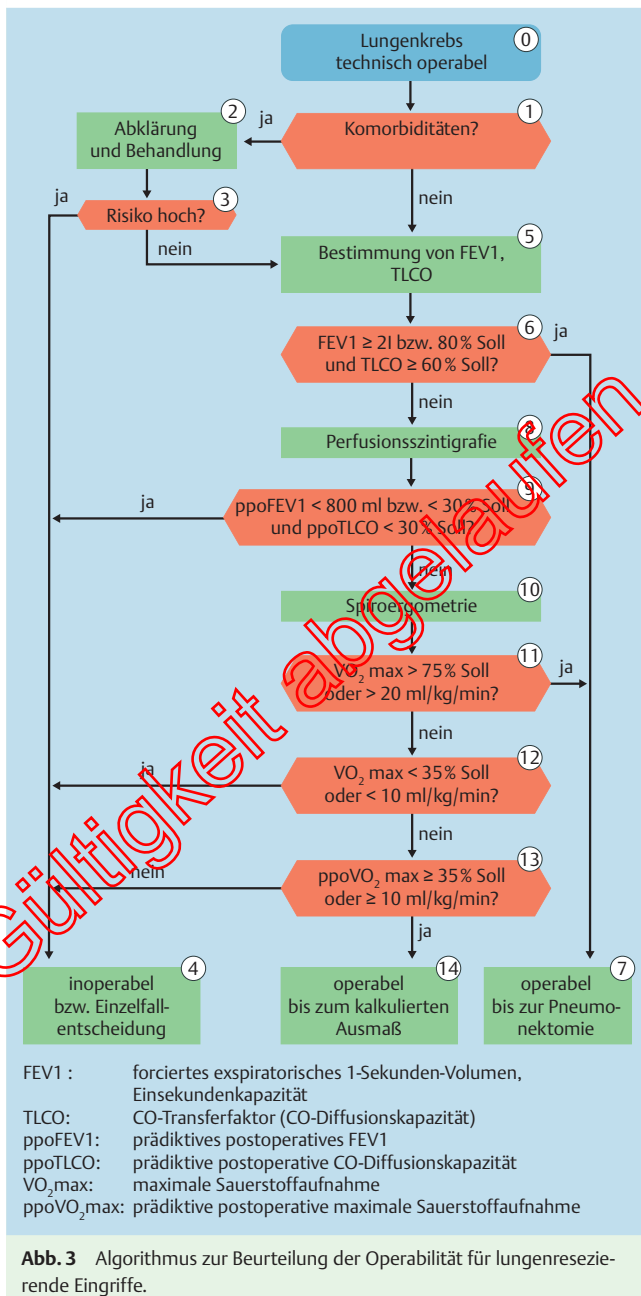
Lungenkrebs technisch operabel
0

1
Komorbiditäten?

ja

2
Abklärung und Behandlung

nein

ja

3
Risiko hoch?

nein

5
Bestimmung von FEV1, TLCO

6
FEV1 ≥ 2l bzw. 80 % Soll und TLCO ≥ 60 % Soll?

ja

nein

8
Perfusionsszintigrafie

ja

9
ppoFEV1 < 800 ml bzw. < 30 % Soll und ppoTLCO < 30 % Soll?

nein

10
Spiroergometrie

11
$VO_2$ max > 75 % Soll oder > 20 ml/kg/min?

ja

nein

12
ja
$VO_2$ max < 35 % Soll oder < 10 ml/kg/min?

nein

13
nein
ppo$VO_2$ max ≥ 35 % Soll oder ≥ 10 ml/kg/min?

ja

4
inoperabel bzw. Einzelfallentscheidung

14
operabel bis zum kalkulierten Ausmaß

7
operabel bis zur Pneumonektomie

Gültigkeit abgelaufen

FEV1 : forciertes exspiratorisches 1-Sekunden-Volumen, Einsekundenkapazität
TLCO: CO-Transferfaktor (CO-Diffusionskapazität)
ppoFEV1: prädiktives postoperatives FEV1
ppoTLCO: prädiktive postoperative CO-Diffusionskapazität
$VO_2$max: maximale Sauerstoffaufnahme
ppo$VO_2$max: prädiktive postoperative maximale Sauerstoffaufnahme

Abb. 3 Algorithmus zur Beurteilung der Operabilität für lungenresezierende Eingriffe.